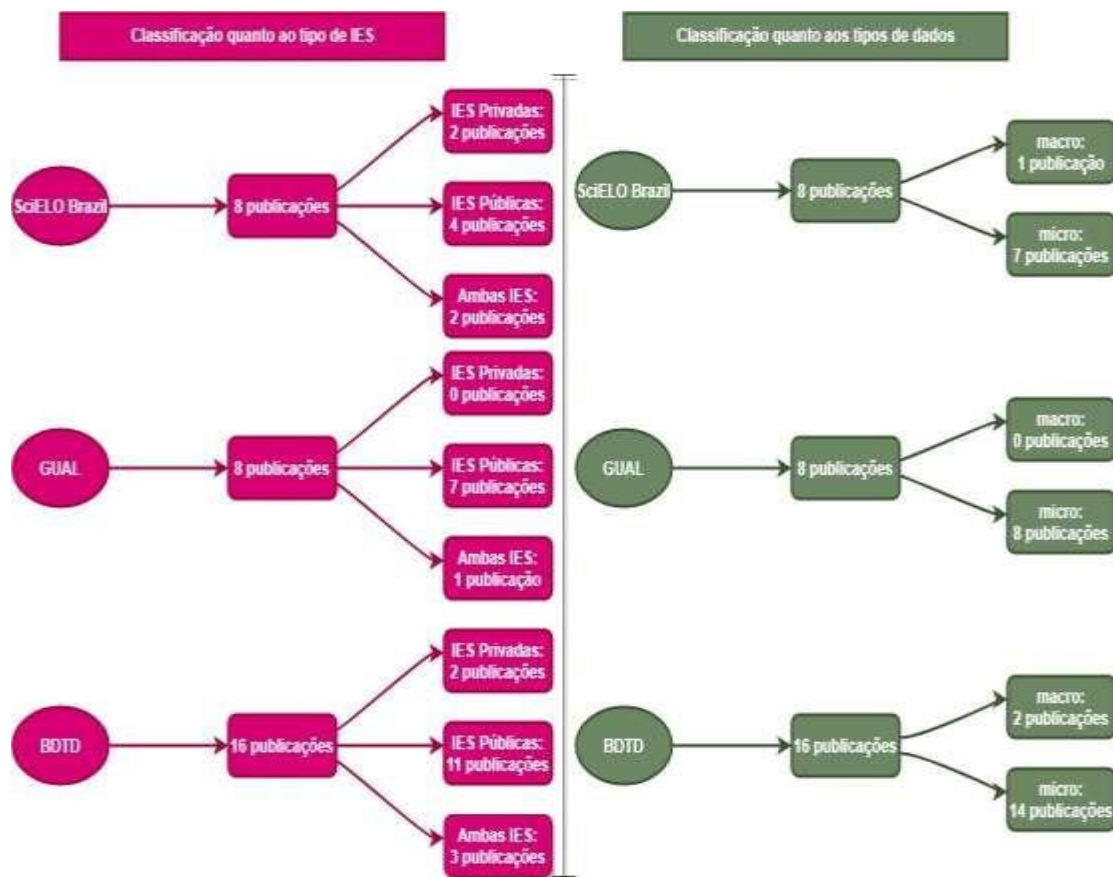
Classificação quanto ao tipo de IES

SciELO Brazil

8 publicações

IES Privadas: 2 publicações

IES Públicas: 4 publicações

Ambas IES: 2 publicações

GUAL

8 publicações

IES Privadas: 0 publicações

IES Públicas: 7 publicações

Ambas IES: 1 publicação

BDTD

16 publicações

IES Privadas: 2 publicações

IES Públicas: 11 publicações

Ambas IES: 3 publicações

Classificação quanto aos tipos de dados

SciELO Brazil

8 publicações

macro: 1 publicação

micro: 7 publicações

GUAL

8 publicações

macro: 0 publicações

micro: 8 publicações

BDTD

16 publicações

macro: 2 publicações

micro: 14 publicações